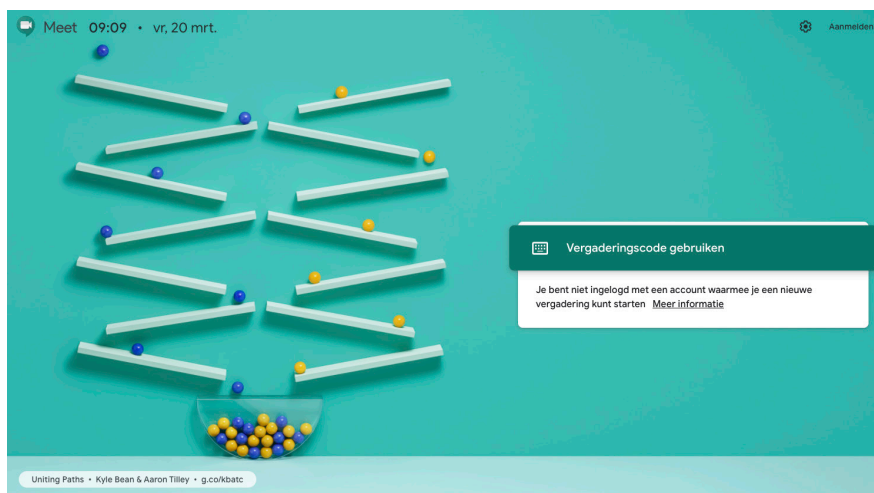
Meet 09:09 • vr, 20 mrt.

Aanmelden

Vergaderingscode gebruiken

Je bent niet ingelogd met een account waarmee je een nieuwe vergadering kunt starten Meer informatie

Uniting Paths • Kyle Bean & Aaron Tilley • g.co/kbatc